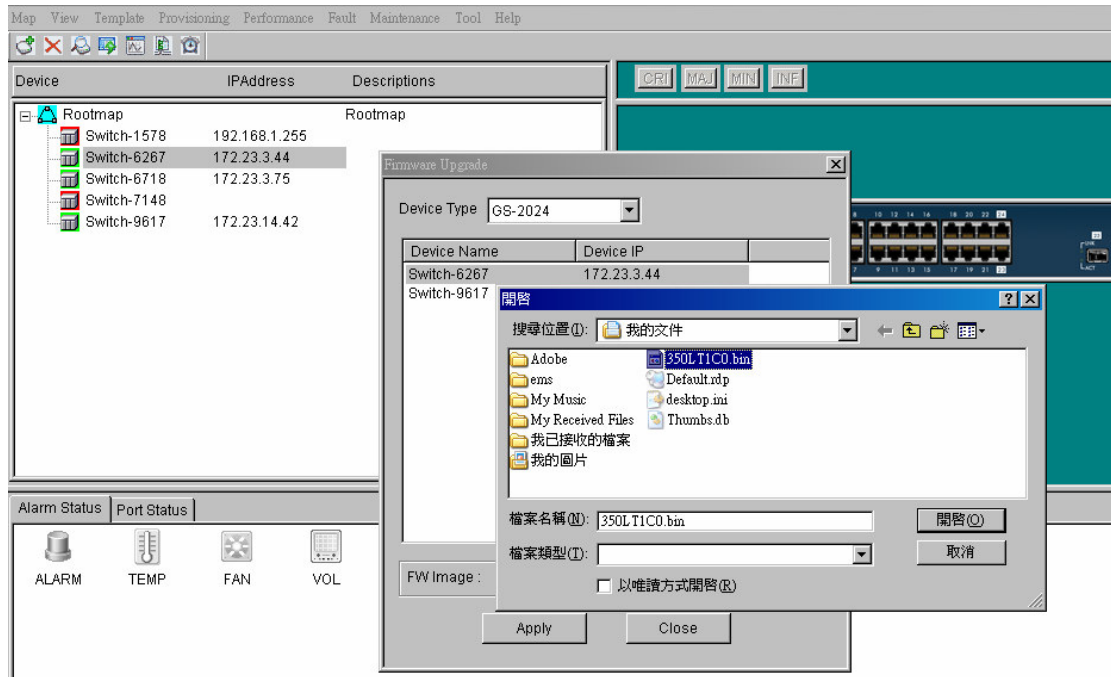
Map View Template Provisioning Performance Fault Maintenance Tool Help

| Device | IPAddress | Descriptions |
|---|---|---|
| Rootmap | | Rootmap |
| Switch-1578 | 192.168.1.255 | |
| Switch-6267 | 172.23.3.44 | |
| Switch-6718 | 172.23.3.75 | |
| Switch-7148 | | |
| Switch-9617 | 172.23.14.42 | |

CRI MAJ MIN INF

Alarm Status Port Status

ALARM TEMP FAN VOL

Firmware Upgrade

Device Type GS-2024

| Device Name | Device IP |
|---|---|
| Switch-6267 | 172.23.3.44 |
| Switch-9617 | |

FW Image :

Apply Close

開啓

搜尋位置(I): 我的文件

Adobe
ems
My Music
My Received Files
我已接收的檔案
我的圖片
350LT1C0.bin
Default.rdp
desktop.ini
Thumbs.db

檔案名稱(N): 350LT1C0.bin
檔案類型(T):
以唯讀方式開啓(R)

開啓(O)
取消